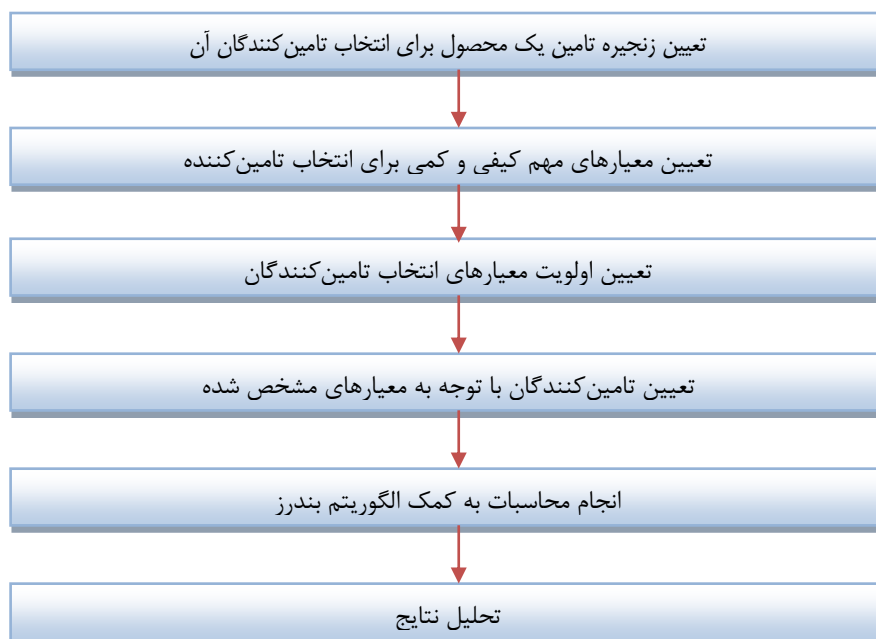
تعیین زنجیره تامین یک محصول برای انتخاب تامین‌کنندگان آن

تعیین معیارهای مهم کیفی و کمی برای انتخاب تامین‌کننده

تعیین اولویت معیارهای انتخاب تامین‌کنندگان

تعیین تامین‌کنندگان با توجه به معیارهای مشخص شده

انجام محاسبات به کمک الگوریتم بندرز

تحلیل نتایج